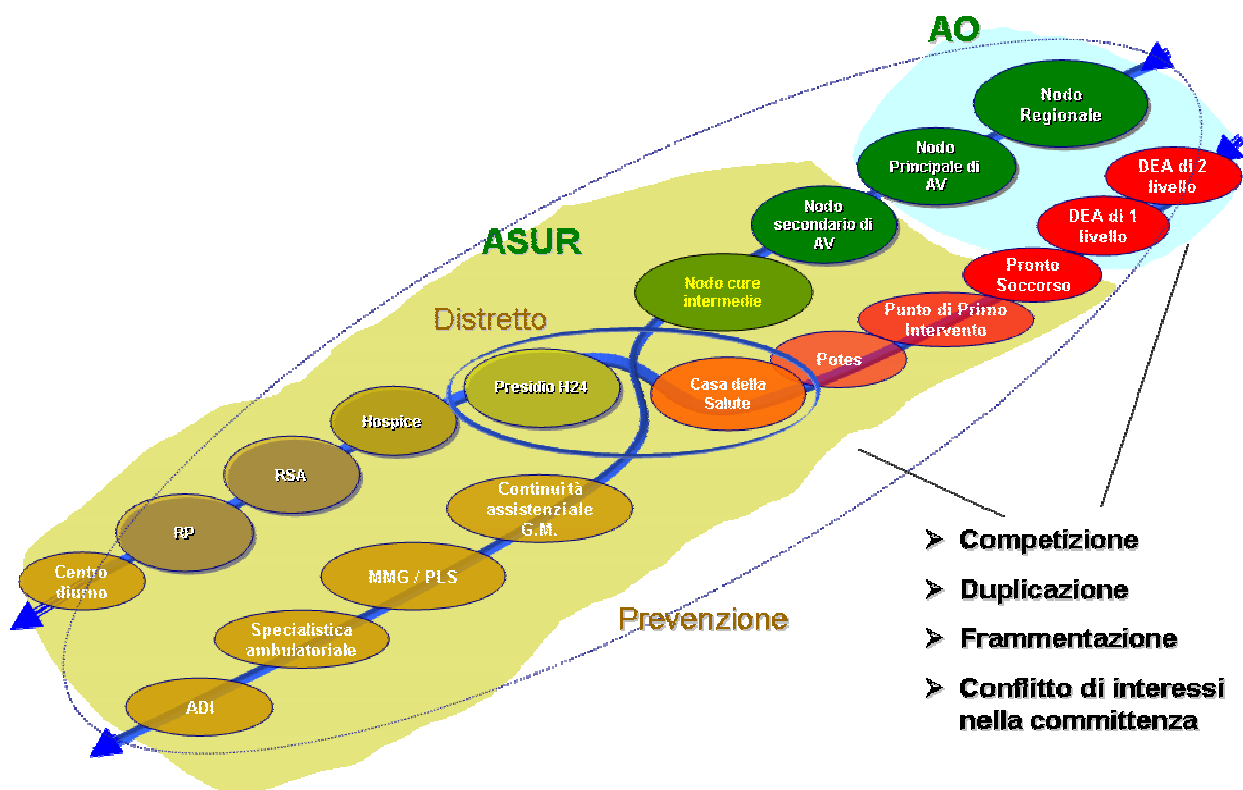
AO

Nodo Regionale

Nodo Principale di AV

DEA di 2 livello

Nodo secondario di AV

DEA di 1 livello

ASUR

Pronto Soccorso

Nodo cure intermedie

Punto di Primo Intervento

Distretto

Potes

Presidio H24

Casa della Salute

Hospice

RSA

Continuità assistenziale G.M.

RP

Centro diurno

MMG / PLS

Prevenzione

Specialistica ambulatoriale

ADI

➢ Competizione

➢ Duplicazione

➢ Frammentazione

➢ Conflitto di interessi nella committenza